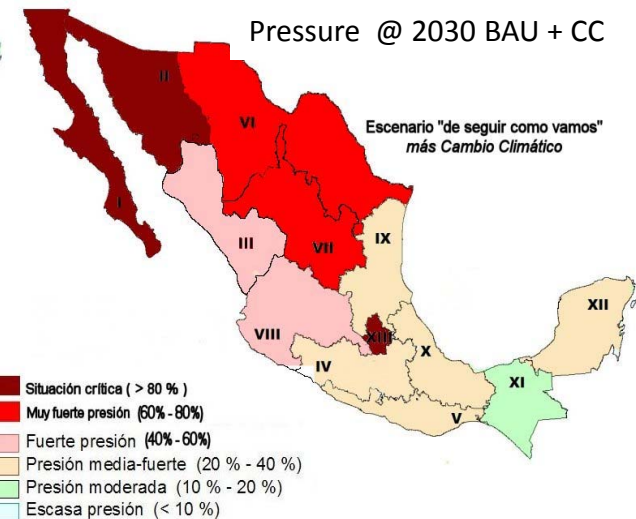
Pressure @ 2030 BAU + CC

Escenario "de seguir como vamos"
más Cambio Climático

II
VI
I
III
VII
IX
XII
VIII
XIII
X
IV
XI
V

Situación crítica ( > 80 % )
Muy fuerte presión (60% - 80%)
Fuerte presión (40% - 60%)
Presión media-fuerte (20 % - 40 %)
Presión moderada (10 % - 20 %)
Escasa presión (< 10 %)